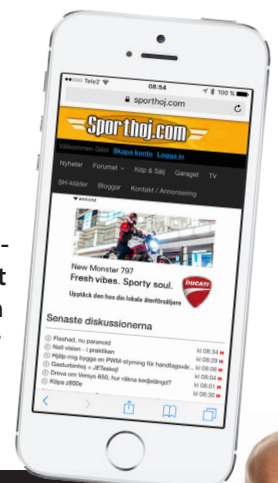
Tele2 08:54 100 %

sporthoj.com

Sporthoj.com

Välkommen Gäst Skapa konto Logga in

Nyheter Forumet Köp & Sälj Garaget TV

SH-kläder Bloggar Kontakt / Annonsering

New Monster 797
Fresh vibes. Sporty soul.
Upptäck den hos din lokala återförsäljare

DUCATI

Senaste diskussionerna

Flashad, nu paranoid kl 08:39
Noll vision - i praktiken kl 08:29
Hjälp mig bygga en PWM-styrning för handtagsvär... kl 08:15
Gasturbinhoj = JETeskoj! kl 08:05
Dreva om Versys 650, hur många kedjelänkar? kl 08:04
Köpa z800e kl 08:01
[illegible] kl 06:30